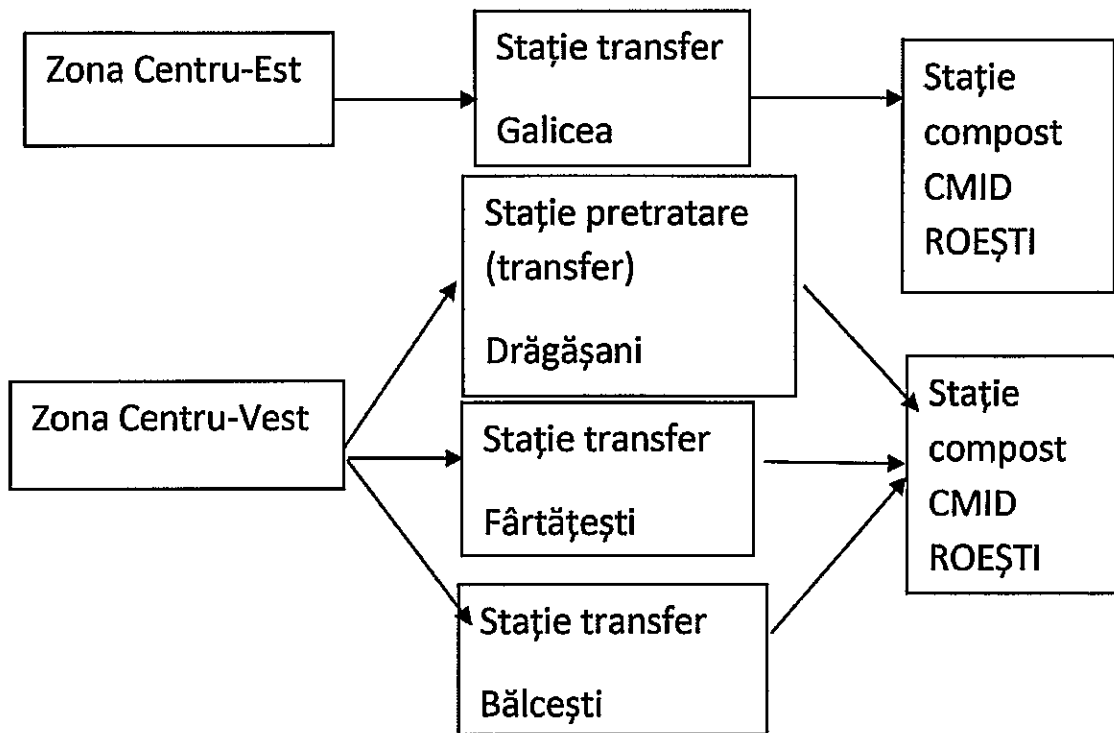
Zona Centru-Est

Stație transfer

Galicea

Stație compost CMID ROEȘTI

Stație pretratare (transfer)

Drăgășani

Zona Centru-Vest

Stație transfer

Fârtățești

Stație compost CMID ROEȘTI

Stație transfer

Bălcești